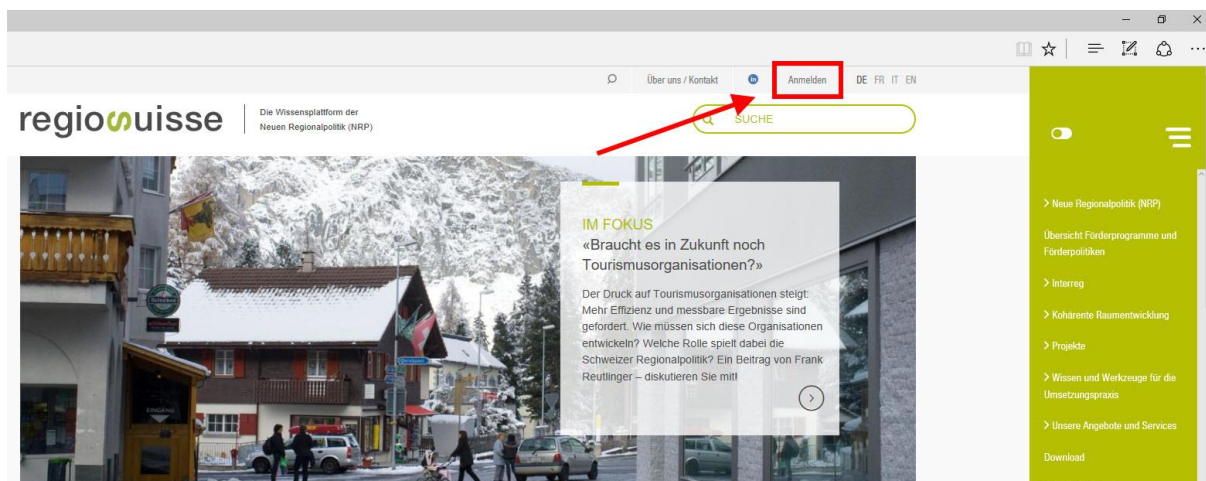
Über uns / Kontakt

in

Anmelden

DE FR IT EN

regiosuisse

Die Wissensplattform der Neuen Regionalpolitik (NRP)

SUCHE

IM FOKUS

«Braucht es in Zukunft noch Tourismusorganisationen?»

Der Druck auf Tourismusorganisationen steigt: Mehr Effizienz und messbare Ergebnisse sind gefordert. Wie müssen sich diese Organisationen entwickeln? Welche Rolle spielt dabei die Schweizer Regionalpolitik? Ein Beitrag von Frank Reutlinger – diskutieren Sie mit!

> Neue Regionalpolitik (NRP)

Übersicht Förderprogramme und Förderpolitiken

> Interreg

> Kohärente Raumentwicklung

> Projekte

> Wissen und Werkzeuge für die Umsetzungspraxis

> Unsere Angebote und Services

Download